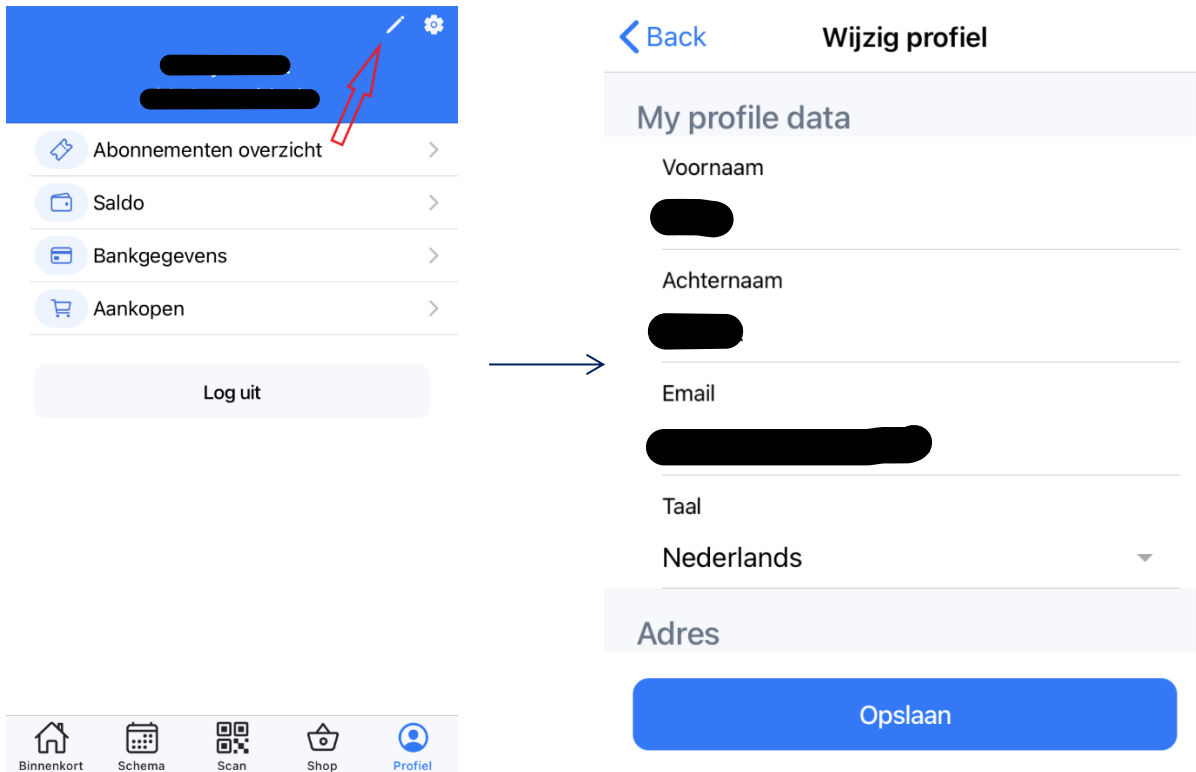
Abonnementen overzicht

Saldo

Bankgegevens

Aankopen

Log uit

Binnenkort Schema Scan Shop Profiel

Back Wijzig profiel

My profile data

Voornaam

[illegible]

Achternaam

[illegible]

Email

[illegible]

Taal

Nederlands

Adres

Opslaan